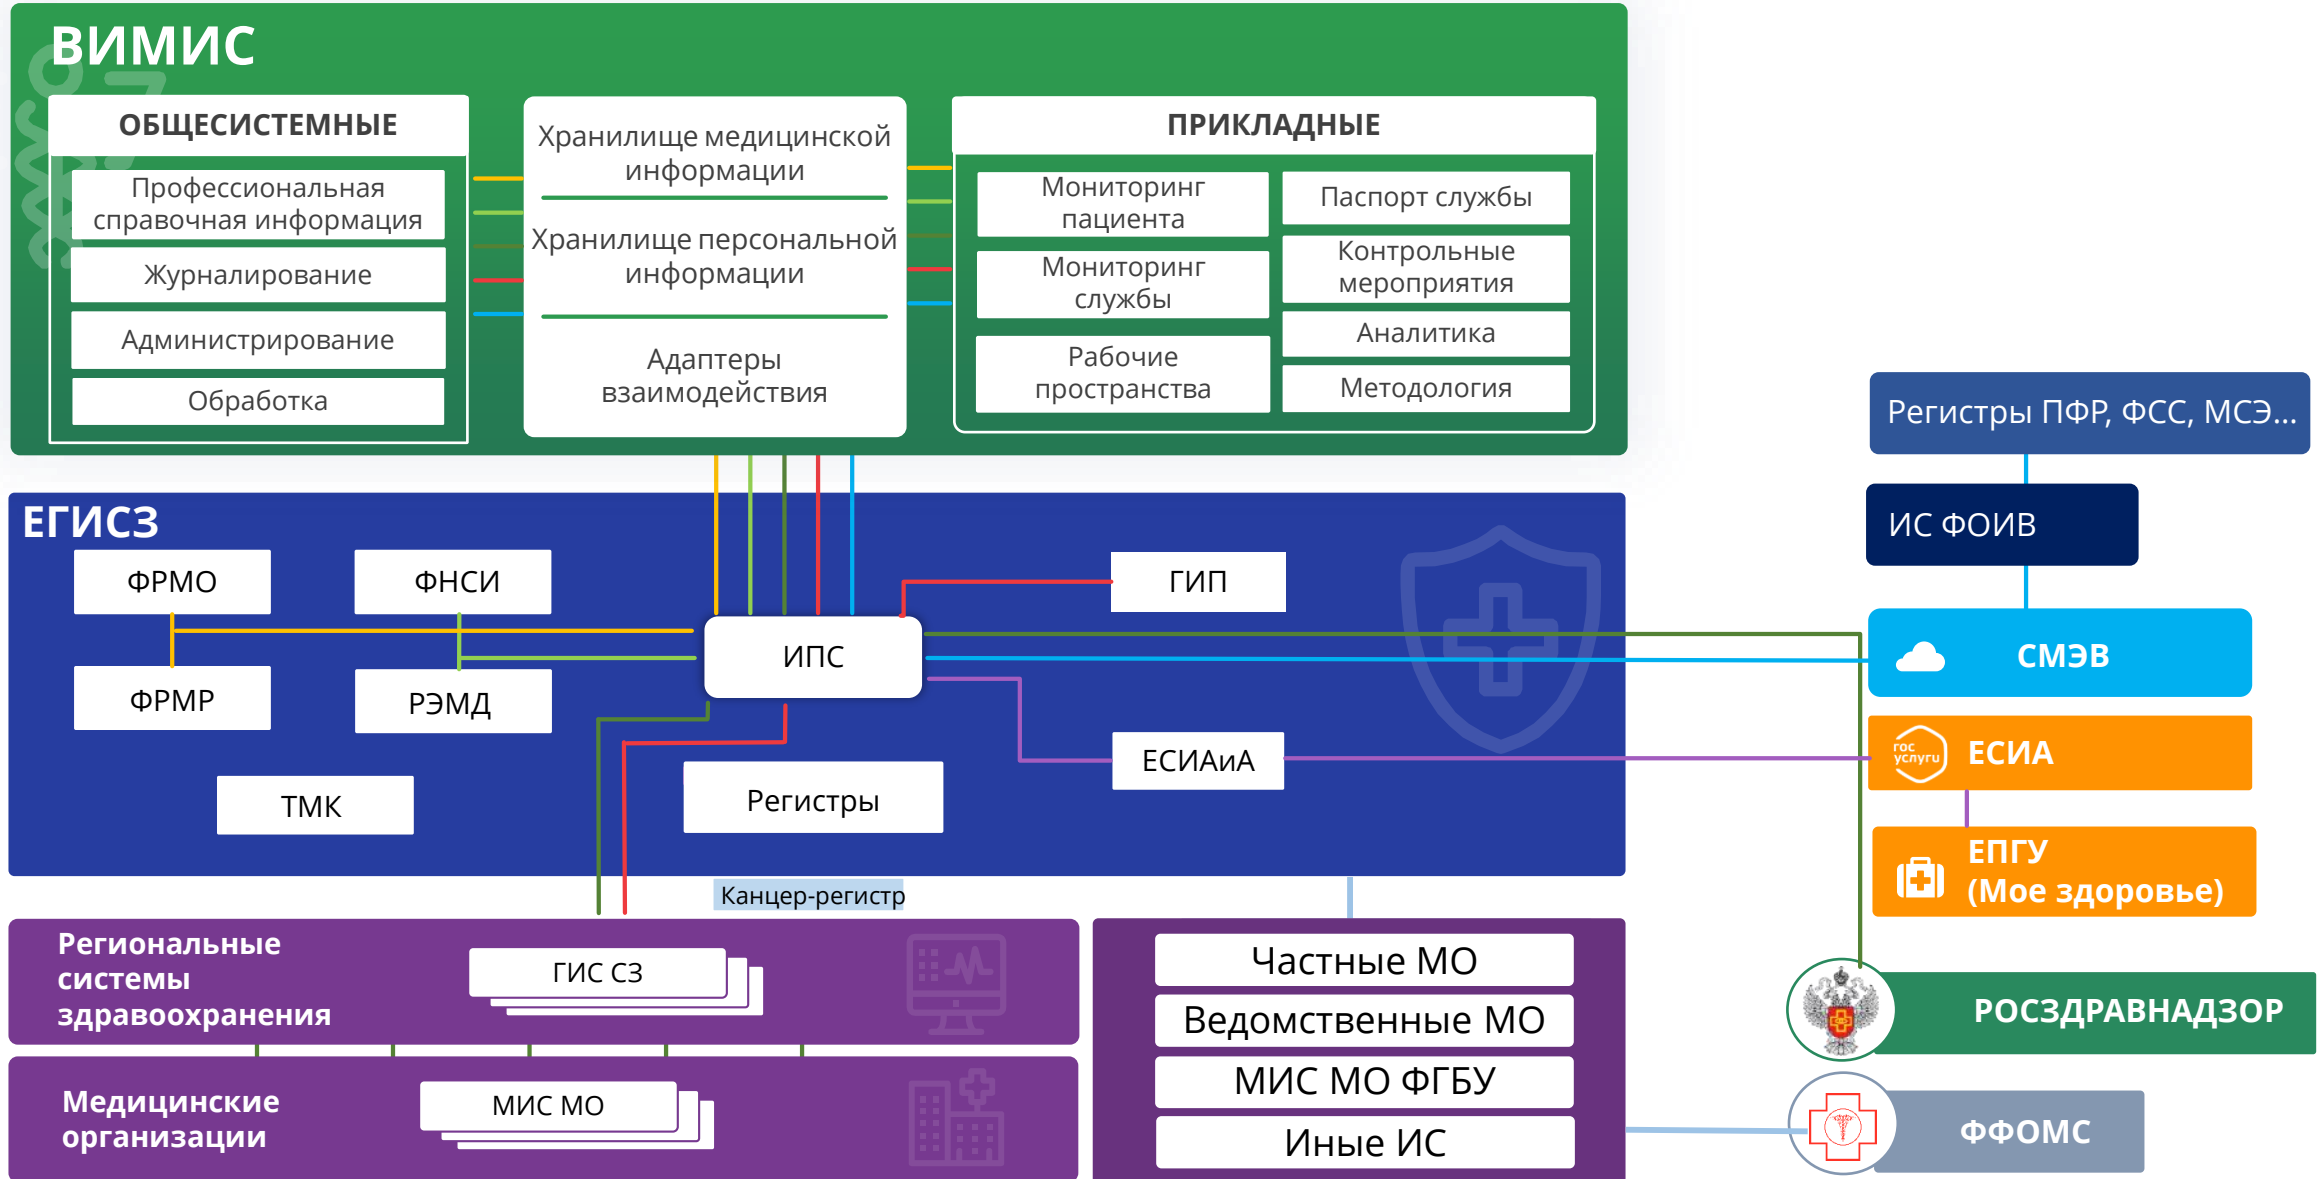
ВИМИС

ОБЩЕСИСТЕМНЫЕ

Профессиональная справочная информация

Журналирование

Администрирование

Обработка

Хранилище медицинской информации

Хранилище персональной информации

Адаптеры взаимодействия

ПРИКЛАДНЫЕ

Мониторинг пациента

Паспорт службы

Мониторинг службы

Контрольные мероприятия

Аналитика

Рабочие пространства

Методология

Регистры ПФР, ФСС, МСЭ...

ЕГИСЗ

ФРМО

ФНСИ

ГИП

ИС ФОИВ

ИПС

СМЭВ

ФРМР

РЭМД

ЕСИАиА

ЕСИА

ТМК

Регистры

ЕПГУ (Мое здоровье)

Канцер-регистр

Региональные системы здравоохранения

ГИС СЗ

Частные МО

Ведомственные МО

МИС МО ФГБУ

Иные ИС

РОСЗДРАВНАДЗОР

Медицинские организации

МИС МО

ФФОМС